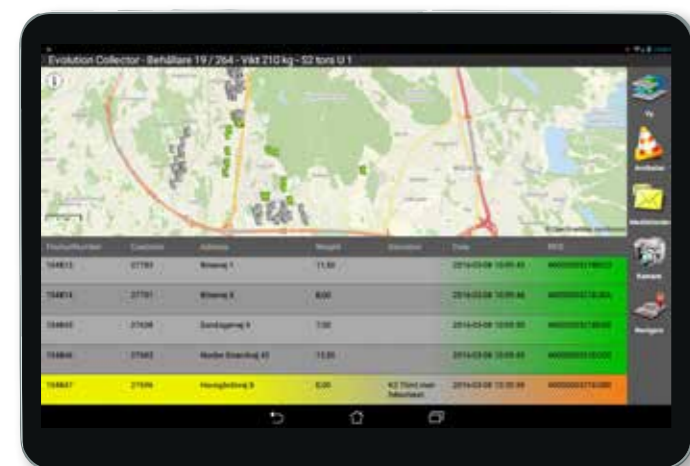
Evolution Collector - Behållare 19 / 264 - Vikt 210 kg - S2 tors U 1

| FixtureNumber | Customer | Address | Weight | Deviation | Date | RFID |
|---|---|---|---|---|---|---|
| 154813 | 27793 | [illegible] 1 | 11.50 | | 2016-03-08 10:09:43 | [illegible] |
| 154814 | 27791 | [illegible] 3 | 8.00 | | 2016-03-08 10:09:46 | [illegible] |
| 154845 | 27638 | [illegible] 9 | 7.00 | | 2016-03-08 10:09:50 | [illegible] |
| 154846 | 27682 | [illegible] 41 | 13.50 | | 2016-03-08 10:09:53 | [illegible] |
| 154847 | 27696 | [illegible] 8 | 0.00 | K2 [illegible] | 2016-03-08 10:10:06 | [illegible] |

Vy
Avvikelse
Meddelande
Kamera
Navigera